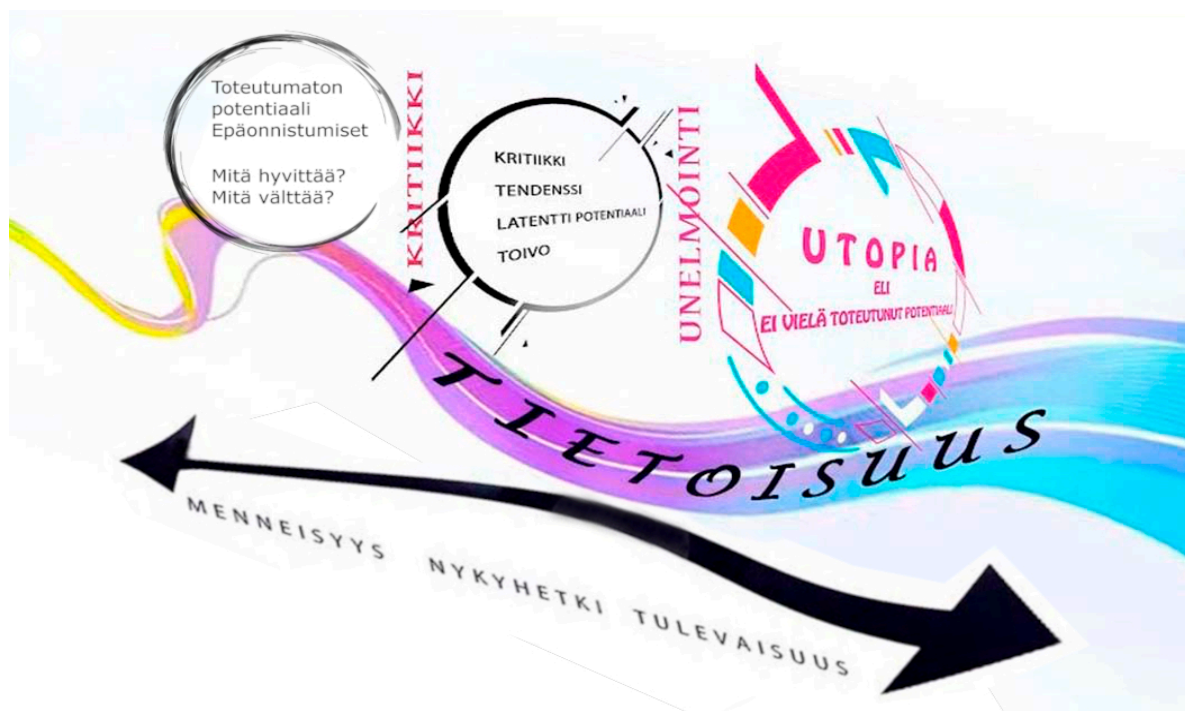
Toteutumaton potentiaali Epäonnistumiset

Mitä hyvittää? Mitä välttää?

KRITIIKKI

KRITIIKKI
TENDENSSI
LATENTTI POTENTIAALI
TOIVO

UNELMOINTI

UTOPIA
ELI
EI VIELÄ TOTEUTUNUT POTENTIAALI

TIETOISUUS

MENNEISYYS NYKYHETKI TULEVAISUUS